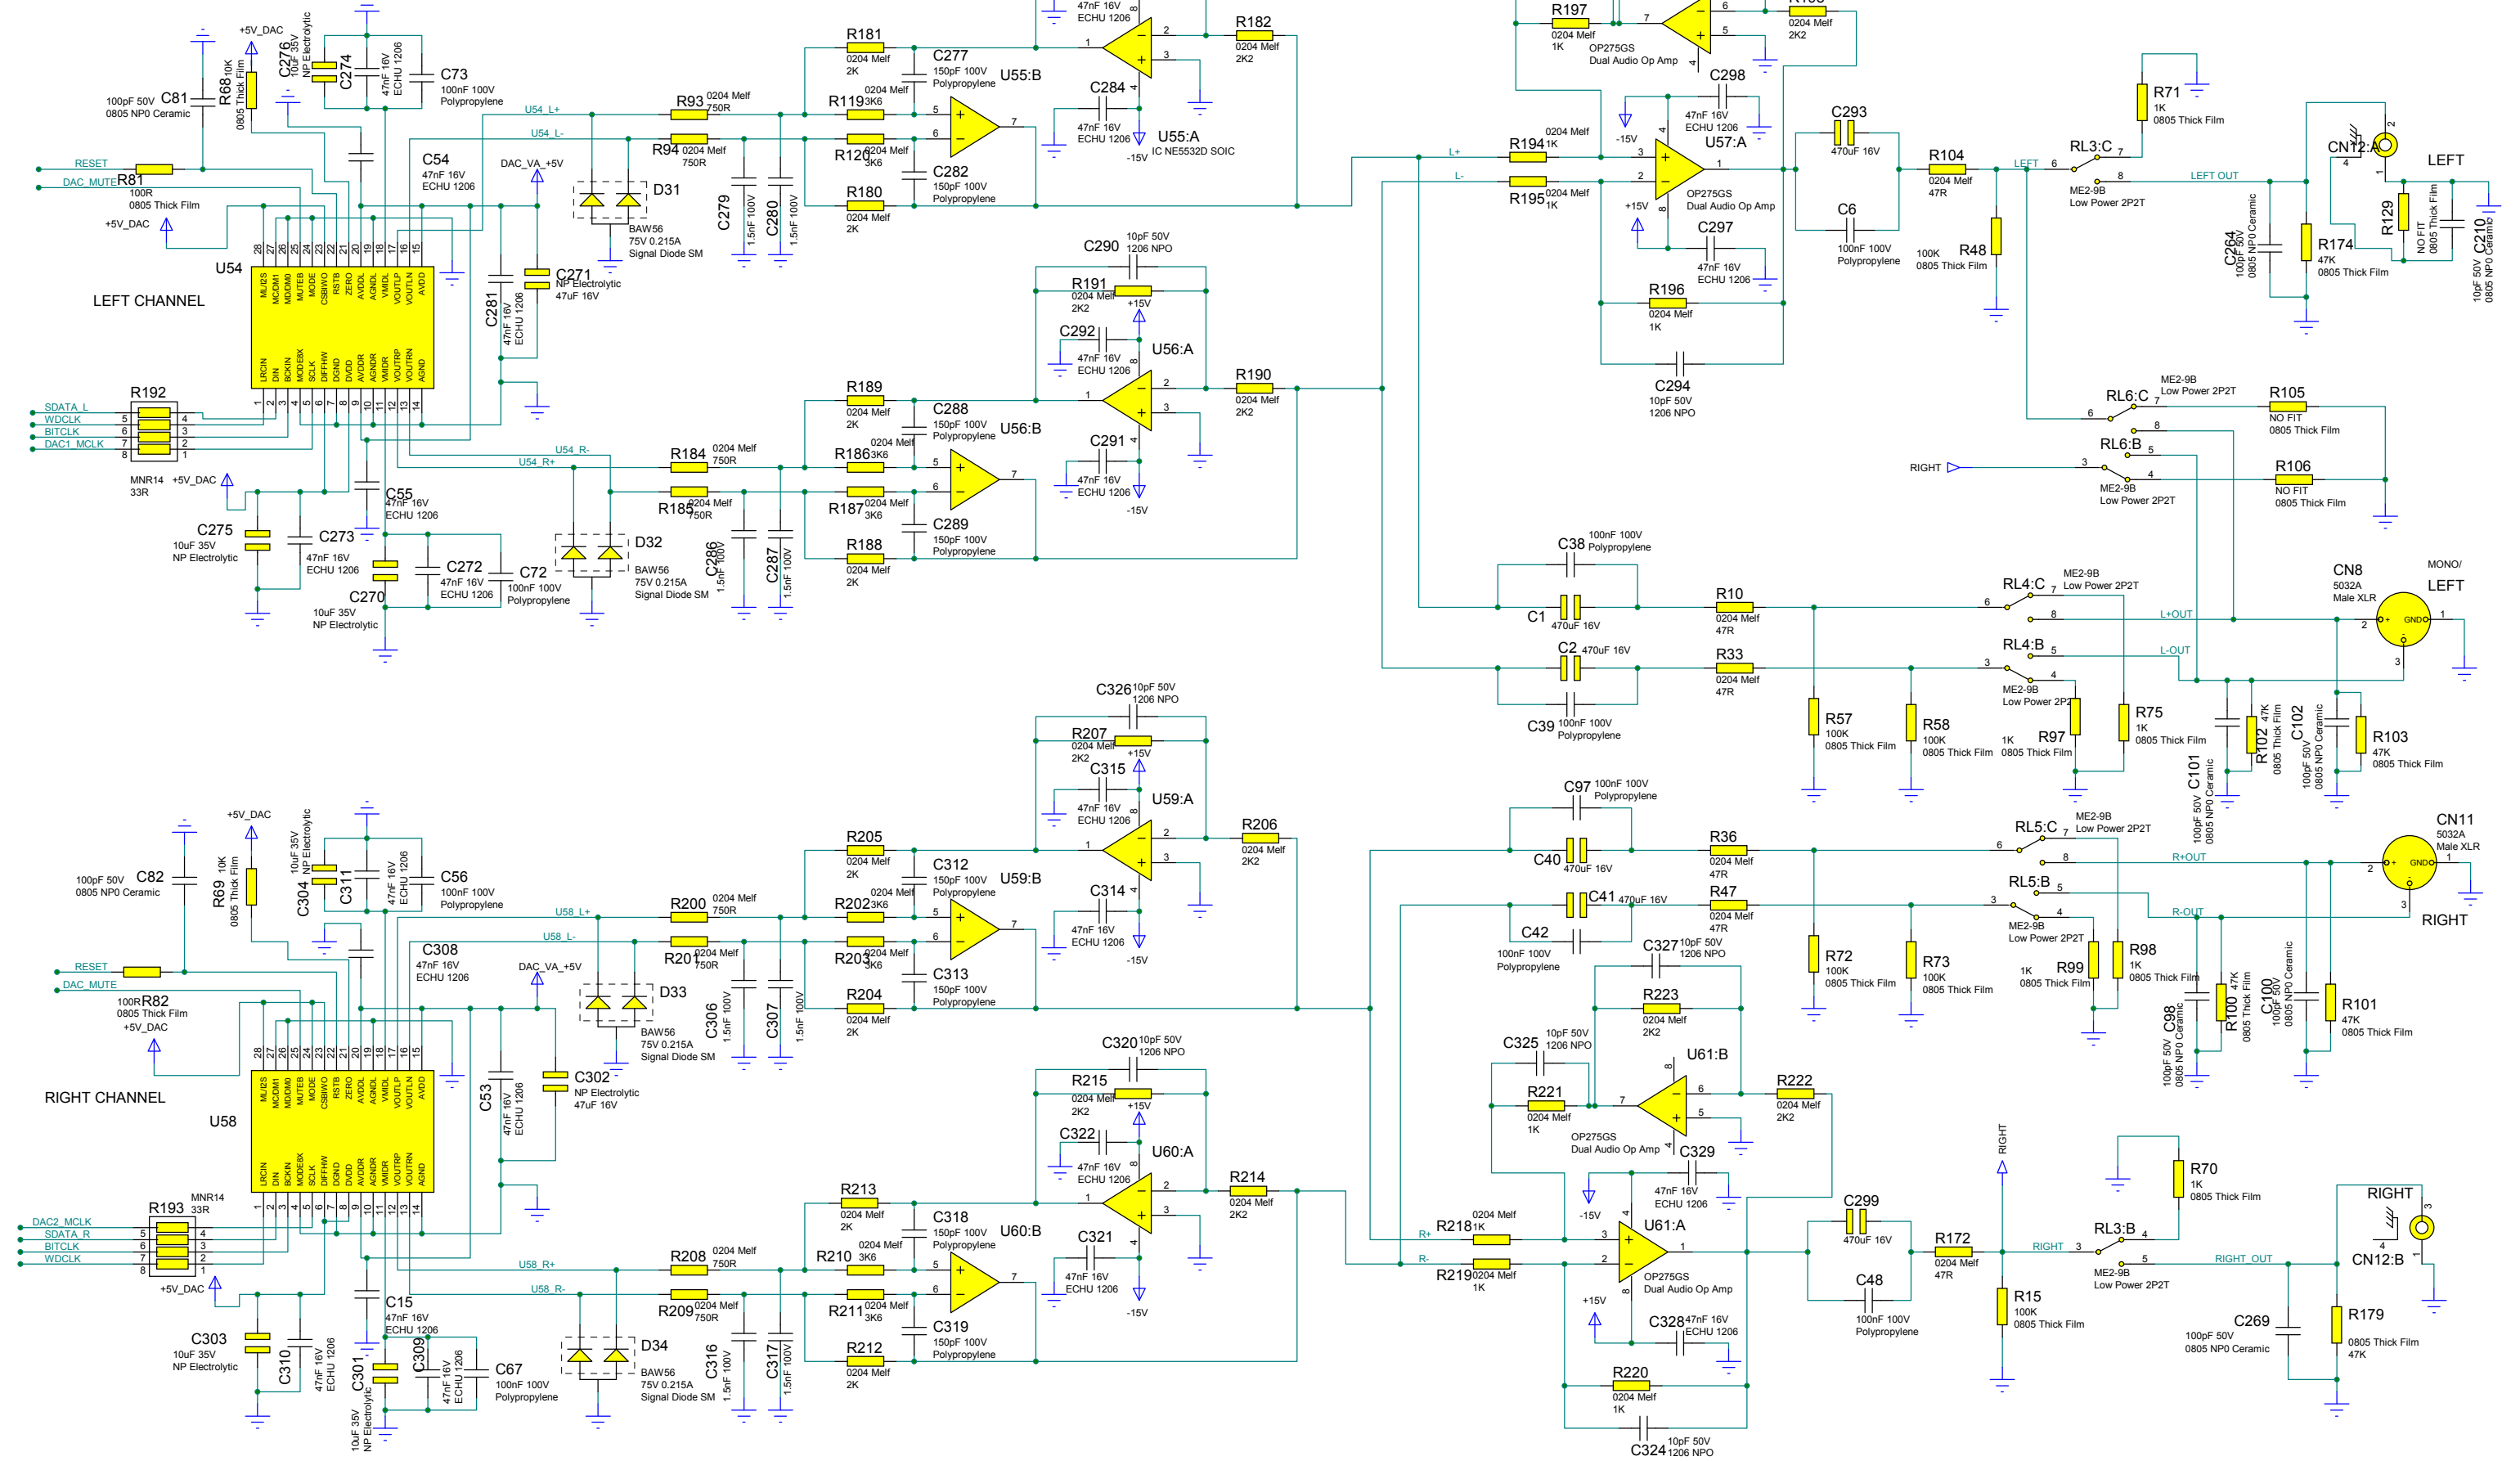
LEFT CHANNEL

U54

R192
SDATA_L
WDCLK
BITCLK
DAC1_MCLK
MNR14
33R
+5V_DAC

RESET
DAC_MUTE
R81
100R
0805 Thick Film
+5V_DAC

C81
100pF 50V
0805 NP0 Ceramic
R68
10K
0805 Thick Film
+5V_DAC
C276
10uF 35V
NP Electrolytic
C274
47nF 16V
ECHU 1206
C73
100nF 100V
Polypropylene
C54
47nF 16V
ECHU 1206
DAC_VA_+5V
D31
BAW56
75V 0.215A
Signal Diode SM
C271
NP Electrolytic
47uF 16V
C281
47nF 16V
ECHU 1206

U54_L+
U54_L-
R93
0204 Melf
750R
R94
0204 Melf
750R
C279
1.5nF 100V
C280
1.5nF 100V
R181
0204 Melf
2K
C277
150pF 100V
Polypropylene
R119
3K6
0204 Melf
R120
3K6
0204 Melf
C282
150pF 100V
Polypropylene
R180
0204 Melf
2K
U55:B
47nF 16V
ECHU 1206
R182
0204 Melf
2K2
C284
47nF 16V
ECHU 1206
U55:A
IC NE5532D SOIC
-15V

C275
10uF 35V
NP Electrolytic
C273
47nF 16V
ECHU 1206
C55
47nF 16V
ECHU 1206
C272
47nF 16V
ECHU 1206
C72
100nF 100V
Polypropylene
C270
10uF 35V
NP Electrolytic
U54_R-
U54_R+
D32
BAW56
75V 0.215A
Signal Diode SM
R184
0204 Melf
750R
R185
0204 Melf
750R
C286
1.5nF 100V
C287
1.5nF 100V
R189
0204 Melf
2K
C288
150pF 100V
Polypropylene
R186
3K6
0204 Melf
R187
3K6
0204 Melf
C289
150pF 100V
Polypropylene
R188
0204 Melf
2K
U56:B
C290
10pF 50V
1206 NPO
R191
0204 Melf
2K2
+15V
C292
47nF 16V
ECHU 1206
U56:A
R190
0204 Melf
2K2
C291
47nF 16V
ECHU 1206
-15V

R197
0204 Melf
1K
OP275GS
Dual Audio Op Amp
0204 Melf
2K2
C298
47nF 16V
ECHU 1206
-15V
L+
L-
R194
0204 Melf
1K
R195
0204 Melf
1K
U57:A
OP275GS
Dual Audio Op Amp
+15V
C297
47nF 16V
ECHU 1206
R196
0204 Melf
1K
C294
10pF 50V
1206 NPO
C293
470uF 16V
C6
100nF 100V
Polypropylene
R104
0204 Melf
47R
R48
100K
0805 Thick Film
LEFT
RL3:C
ME2-9B
Low Power 2P2T
R71
1K
0805 Thick Film
LEFT OUT
CN12:A
LEFT
C264
100pF 50V
0805 NP0 Ceramic
R174
47K
0805 Thick Film
R129
NO FIT
0805 Thick Film
C210
10pF 50V
0805 NP0 Ceramic

RL6:C
ME2-9B
Low Power 2P2T
R105
NO FIT
0805 Thick Film
RL6:B
RIGHT
ME2-9B
Low Power 2P2T
R106
NO FIT
0805 Thick Film

C38
100nF 100V
Polypropylene
C1
470uF 16V
R10
0204 Melf
47R
C2
470uF 16V
R33
0204 Melf
47R
C39
100nF 100V
Polypropylene
RL4:C
ME2-9B
Low Power 2P2T
L+OUT
RL4:B
ME2-9B
Low Power 2P2T
L-OUT
CN8
5032A
Male XLR
MONO/
LEFT
GND
R57
100K
0805 Thick Film
R58
100K
0805 Thick Film
R97
1K
0805 Thick Film
R75
1K
0805 Thick Film
C101
100pF 50V
0805 NP0 Ceramic
R102
47K
0805 Thick Film
C102
100pF 50V
0805 NP0 Ceramic
R103
47K
0805 Thick Film

RIGHT CHANNEL

U58
+5V_DAC
C82
100pF 50V
0805 NP0 Ceramic
R69
10K
0805 Thick Film
C304
10uF 35V
NP Electrolytic
C311
47nF 16V
ECHU 1206
C56
100nF 100V
Polypropylene
C308
47nF 16V
ECHU 1206
RESET
DAC_MUTE
R82
100R
0805 Thick Film
+5V_DAC
DAC_VA_+5V
D33
BAW56
75V 0.215A
Signal Diode SM
C302
NP Electrolytic
47uF 16V
C53
47nF 16V
ECHU 1206
U58_L+
U58_L-
R200
0204 Melf
750R
R201
0204 Melf
750R
C306
1.5nF 100V
C307
1.5nF 100V
R205
0204 Melf
2K
C312
150pF 100V
Polypropylene
R202
3K6
0204 Melf
R203
3K6
0204 Melf
C313
150pF 100V
Polypropylene
R204
0204 Melf
2K
U59:B
C326
10pF 50V
1206 NPO
R207
0204 Melf
2K2
+15V
C315
47nF 16V
ECHU 1206
U59:A
R206
0204 Melf
2K2
C314
47nF 16V
ECHU 1206
-15V

R193
MNR14
33R
DAC2_MCLK
SDATA_R
BITCLK
WDCLK
+5V_DAC
C303
10uF 35V
NP Electrolytic
C310
47nF 16V
ECHU 1206
C15
47nF 16V
ECHU 1206
C301
10uF 35V
NP Electrolytic
C309
47nF 16V
ECHU 1206
C67
100nF 100V
Polypropylene
U58_R+
U58_R-
D34
BAW56
75V 0.215A
Signal Diode SM
R208
0204 Melf
750R
R209
0204 Melf
750R
C316
1.5nF 100V
C317
1.5nF 100V
R213
0204 Melf
2K
C318
150pF 100V
Polypropylene
R210
3K6
0204 Melf
R211
0204 Melf
3K6
C319
150pF 100V
Polypropylene
R212
0204 Melf
2K
U60:B
C320
10pF 50V
1206 NPO
R215
0204 Melf
2K2
+15V
C322
47nF 16V
ECHU 1206
U60:A
R214
0204 Melf
2K2
C321
47nF 16V
ECHU 1206
-15V

C97
100nF 100V
Polypropylene
C40
470uF 16V
C41
470uF 16V
C42
100nF 100V
Polypropylene
R36
0204 Melf
47R
R47
0204 Melf
47R
RL5:C
ME2-9B
Low Power 2P2T
R+OUT
RL5:B
ME2-9B
Low Power 2P2T
R-OUT
CN11
5032A
Male XLR
RIGHT
GND
R72
100K
0805 Thick Film
R73
100K
0805 Thick Film
R99
1K
0805 Thick Film
R98
1K
0805 Thick Film
C98
10pF 50V
0805 NP0 Ceramic
R100
47K
0805 Thick Film
C100
100pF 50V
0805 NP0 Ceramic
R101
47K
0805 Thick Film

C327
10pF 50V
1206 NPO
R223
0204 Melf
2K2
C325
10pF 50V
1206 NPO
U61:B
R221
0204 Melf
1K
R222
0204 Melf
2K2
OP275GS
Dual Audio Op Amp
C329
47nF 16V
ECHU 1206
-15V
R+
R-
R218
0204 Melf
1K
R219
0204 Melf
1K
U61:A
OP275GS
Dual Audio Op Amp
+15V
C328
47nF 16V
ECHU 1206
R220
0204 Melf
1K
C324
10pF 50V
1206 NPO
C299
470uF 16V
C48
100nF 100V
Polypropylene
R172
0204 Melf
47R
RIGHT
R15
100K
0805 Thick Film
RL3:B
ME2-9B
Low Power 2P2T
R70
1K
0805 Thick Film
RIGHT_OUT
RIGHT
CN12:B
C269
100pF 50V
0805 NP0 Ceramic
R179
0805 Thick Film
47K